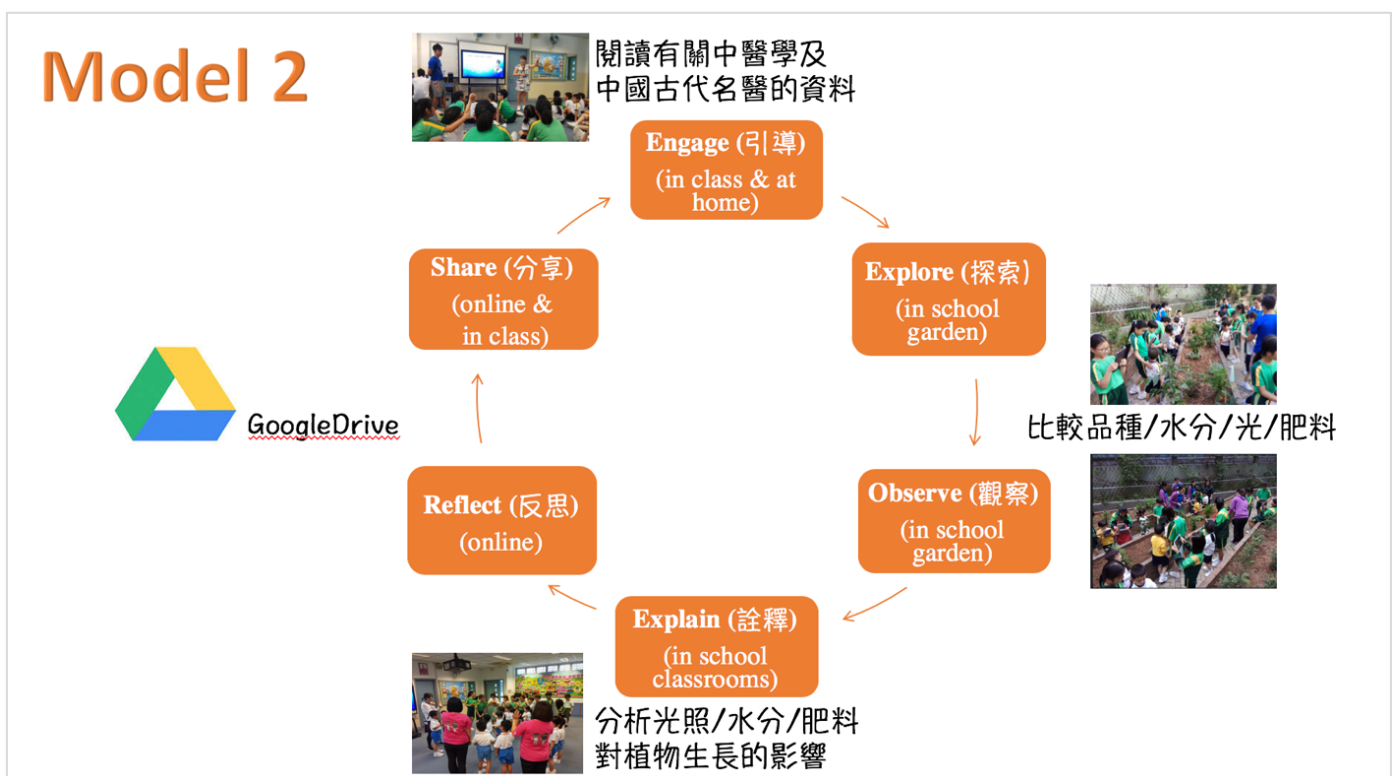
Model 2

閱讀有關中醫學及中國古代名醫的資料

Engage (引導)
(in class & at home)

Explore (探索)
(in school garden)

比較品種/水分/光/肥料

Observe (觀察)
(in school garden)

Explain (詮釋)
(in school classrooms)

分析光照/水分/肥料對植物生長的影響

Reflect (反思)
(online)

Share (分享)
(online & in class)

GoogleDrive